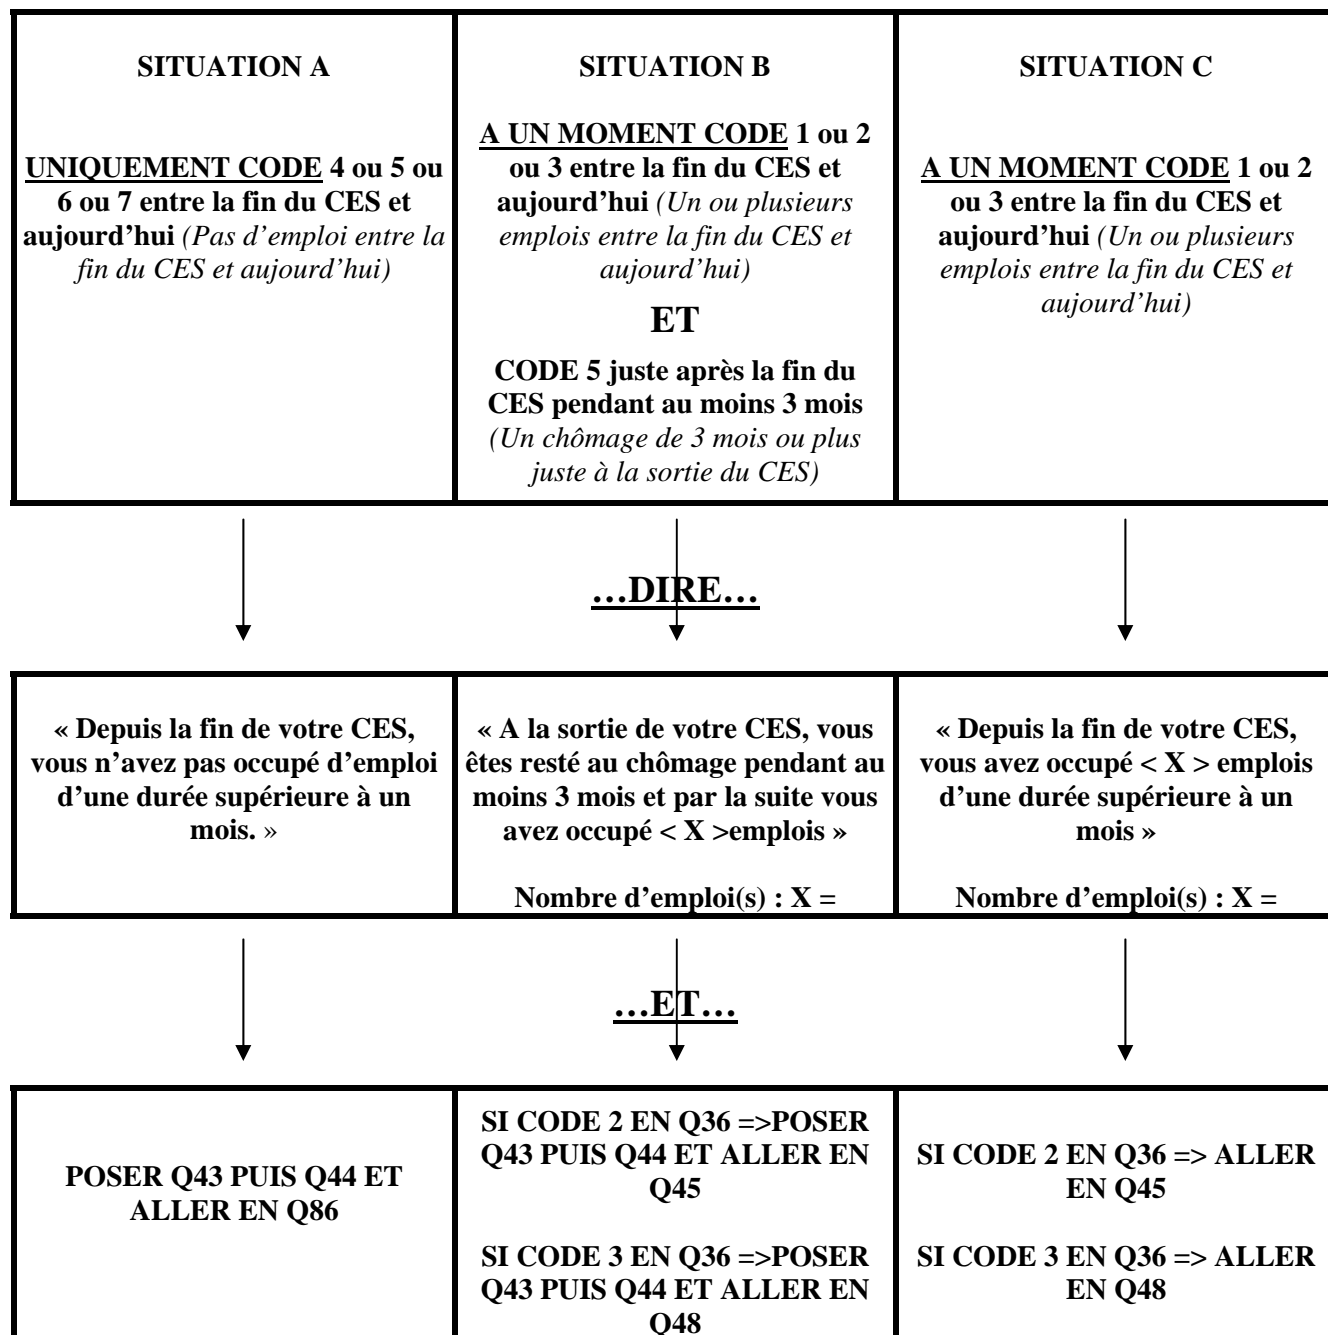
| SITUATION A | SITUATION B | SITUATION C |
|---|---|---|
| UNIQUEMENT CODE 4 ou 5 ou 6 ou 7 entre la fin du CES et aujourd'hui *(Pas d'emploi entre la fin du CES et aujourd'hui)* | A UN MOMENT CODE 1 ou 2 ou 3 entre la fin du CES et aujourd'hui *(Un ou plusieurs emplois entre la fin du CES et aujourd'hui)* ET CODE 5 juste après la fin du CES pendant au moins 3 mois *(Un chômage de 3 mois ou plus juste à la sortie du CES)* | A UN MOMENT CODE 1 ou 2 ou 3 entre la fin du CES et aujourd'hui *(Un ou plusieurs emplois entre la fin du CES et aujourd'hui)* |

…DIRE…

| | | |
|---|---|---|
| « Depuis la fin de votre CES, vous n'avez pas occupé d'emploi d'une durée supérieure à un mois. » | « A la sortie de votre CES, vous êtes resté au chômage pendant au moins 3 mois et par la suite vous avez occupé < X >emplois » Nombre d'emploi(s) : X = | « Depuis la fin de votre CES, vous avez occupé < X > emplois d'une durée supérieure à un mois » Nombre d'emploi(s) : X = |

…ET…

| | | |
|---|---|---|
| POSER Q43 PUIS Q44 ET ALLER EN Q86 | SI CODE 2 EN Q36 =>POSER Q43 PUIS Q44 ET ALLER EN Q45 SI CODE 3 EN Q36 =>POSER Q43 PUIS Q44 ET ALLER EN Q48 | SI CODE 2 EN Q36 => ALLER EN Q45 SI CODE 3 EN Q36 => ALLER EN Q48 |